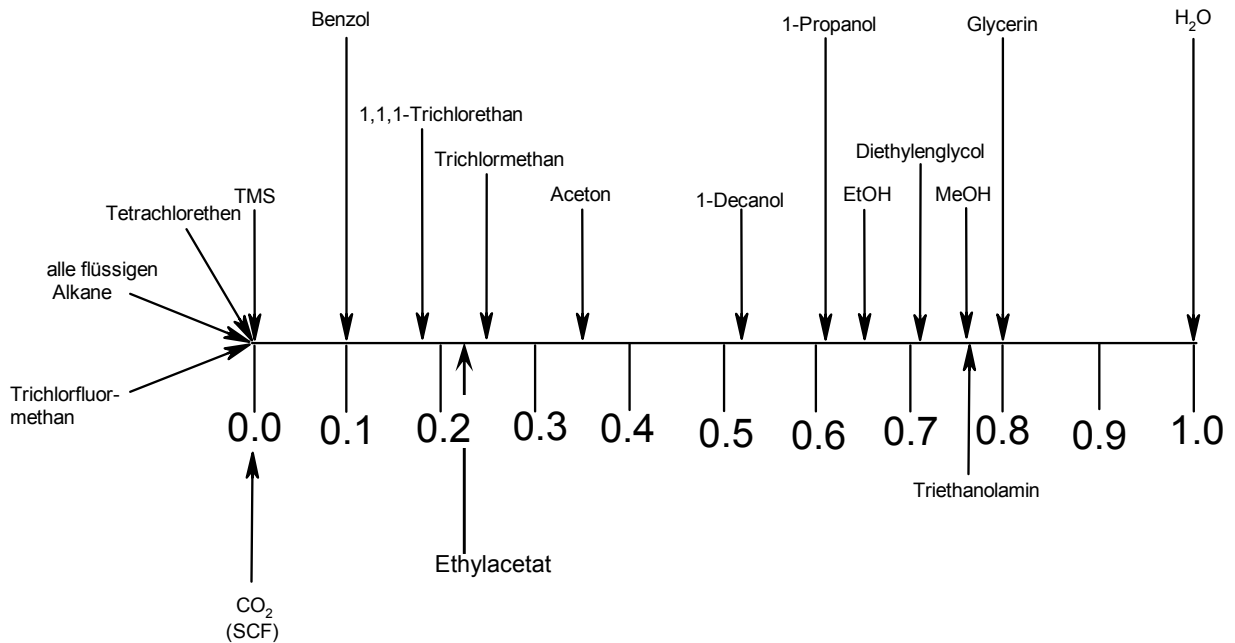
Benzol

1-Propanol

Glycerin

$H_2O$

1,1,1-Trichlorethan

Trichlormethan

Diethylenglycol

TMS

Tetrachlorethen

Aceton

1-Decanol

EtOH

MeOH

alle flüssigen Alkane

Trichlorfluormethan

0.0 0.1 0.2 0.3 0.4 0.5 0.6 0.7 0.8 0.9 1.0

Triethanolamin

Ethylacetat

$CO_2$ (SCF)